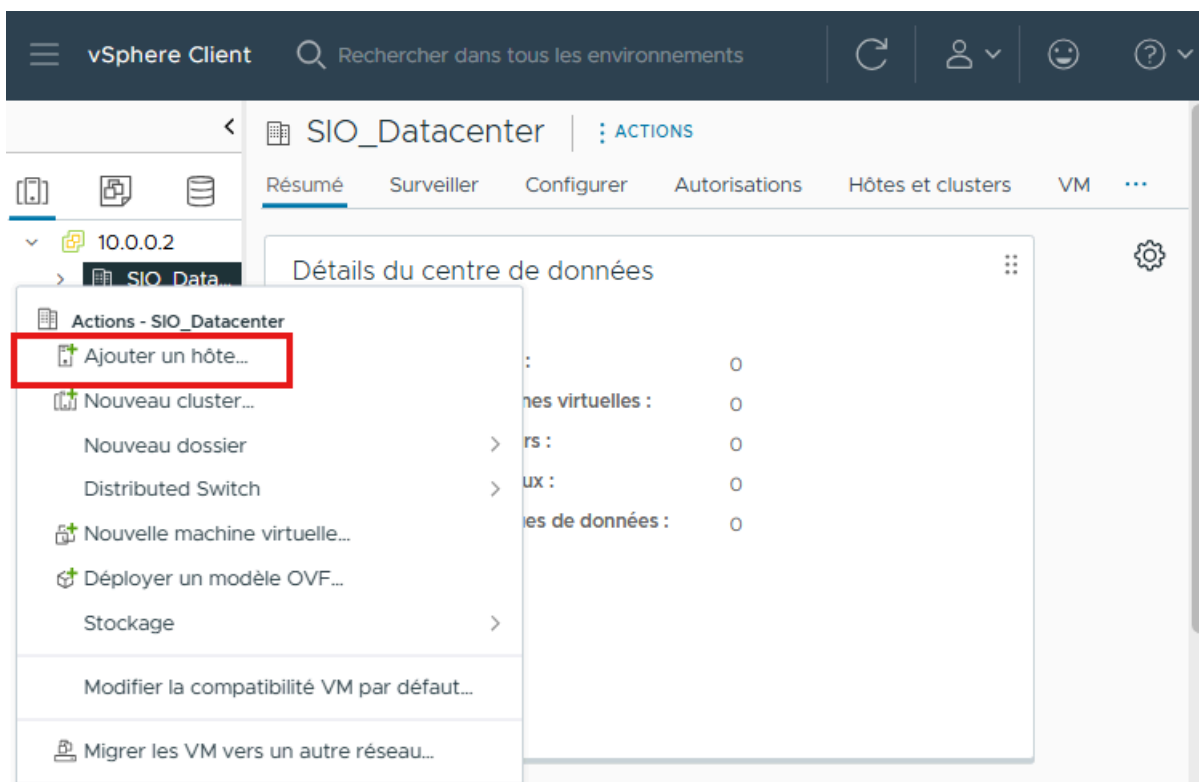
vSphere Client
Rechercher dans tous les environnements

10.0.0.2
SIO_Data...

SIO_Datacenter
ACTIONS

Résumé
Surveiller
Configurer
Autorisations
Hôtes et clusters
VM
...

Détails du centre de données

Actions - SIO_Datacenter
Ajouter un hôte...
Nouveau cluster...
Nouveau dossier
Distributed Switch
Nouvelle machine virtuelle...
Déployer un modèle OVF...
Stockage
Modifier la compatibilité VM par défaut...
Migrer les VM vers un autre réseau...

: 0
nes virtuelles : 0
rs : 0
ux : 0
es de données : 0